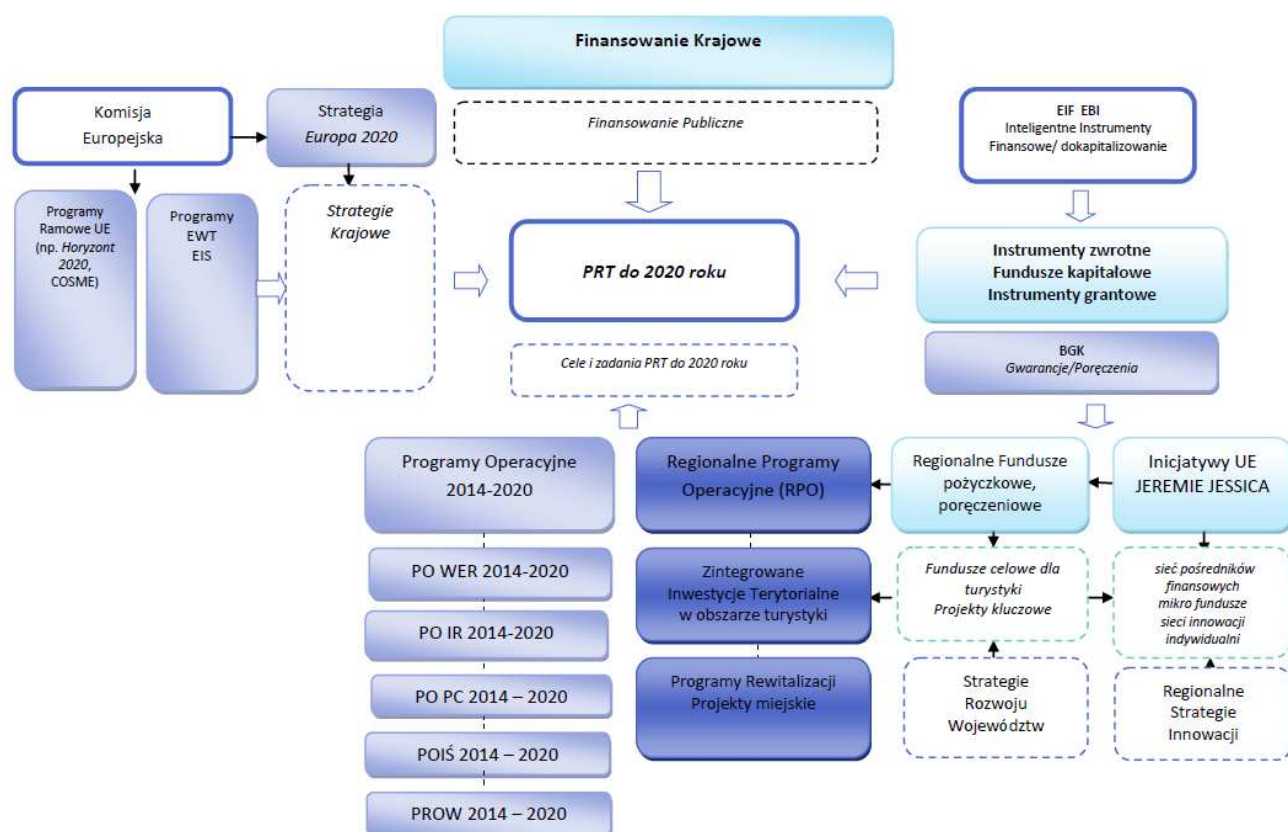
Finansowanie Krajowe

Komisja Europejska

Strategia Europa 2020

Finansowanie Publiczne

EIF EBI
Inteligentne Instrumenty Finansowe/ dokapitalizowanie

Programy Ramowe UE (np. Horyzont 2020, COSME)

Programy EWT EIS

Strategie Krajowe

PRT do 2020 roku

Instrumenty zwrotne
Fundusze kapitałowe
Instrumenty grantowe

BGK
Gwarancje/Poręczenia

Cele i zadania PRT do 2020 roku

Programy Operacyjne 2014-2020

Regionalne Programy Operacyjne (RPO)

Regionalne Fundusze pożyczkowe, poręczeniowe

Inicjatywy UE JEREMIE JESSICA

PO WER 2014-2020

Zintegrowane Inwestycje Terytorialne w obszarze turystyki

Fundusze celowe dla turystyki
Projekty kluczowe

sieć pośredników finansowych
mikro fundusze
sieci innowacji
indywidualni

PO IR 2014-2020

PO PC 2014 – 2020

Programy Rewitalizacji
Projekty miejskie

Strategie Rozwoju Województw

Regionalne Strategie Innowacji

POIŚ 2014 – 2020

PROW 2014 – 2020